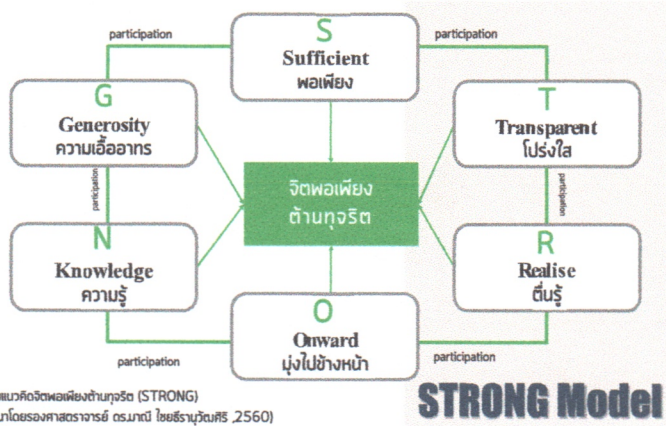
participation

S
Sufficient
พอเพียง

participation

G
Generosity
ความเอื้ออาทร

T
Transparent
โปร่งใส

participation

จิตพอเพียง
ต้านทุจริต

participation

N
Knowledge
ความรู้

R
Realise
ตื่นรู้

O
Onward
มุ่งไปข้างหน้า

participation

participation

แนวคิดจิตพอเพียงต้านทุจริต (STRONG)
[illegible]โดยรองศาสตราจารย์ ดร.มาณี ไชยธีรานุวัฒศิริ ,2560)

STRONG Model